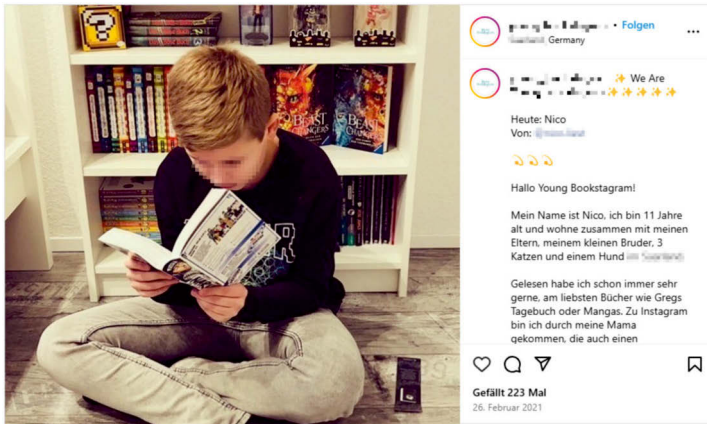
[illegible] • Folgen
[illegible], Germany

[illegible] ✨ We Are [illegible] ✨✨✨✨✨

Heute: Nico
Von: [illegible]

👌👌👌

Hallo Young Bookstagram!

Mein Name ist Nico, ich bin 11 Jahre alt und wohne zusammen mit meinen Eltern, meinem kleinen Bruder, 3 Katzen und einem Hund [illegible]

Gelesen habe ich schon immer sehr gerne, am liebsten Bücher wie Gregs Tagebuch oder Mangas. Zu Instagram bin ich durch meine Mama gekommen, die auch einen

Gefällt 223 Mal
26. Februar 2021

BEAST CHANGERS
BEAST CHANGERS